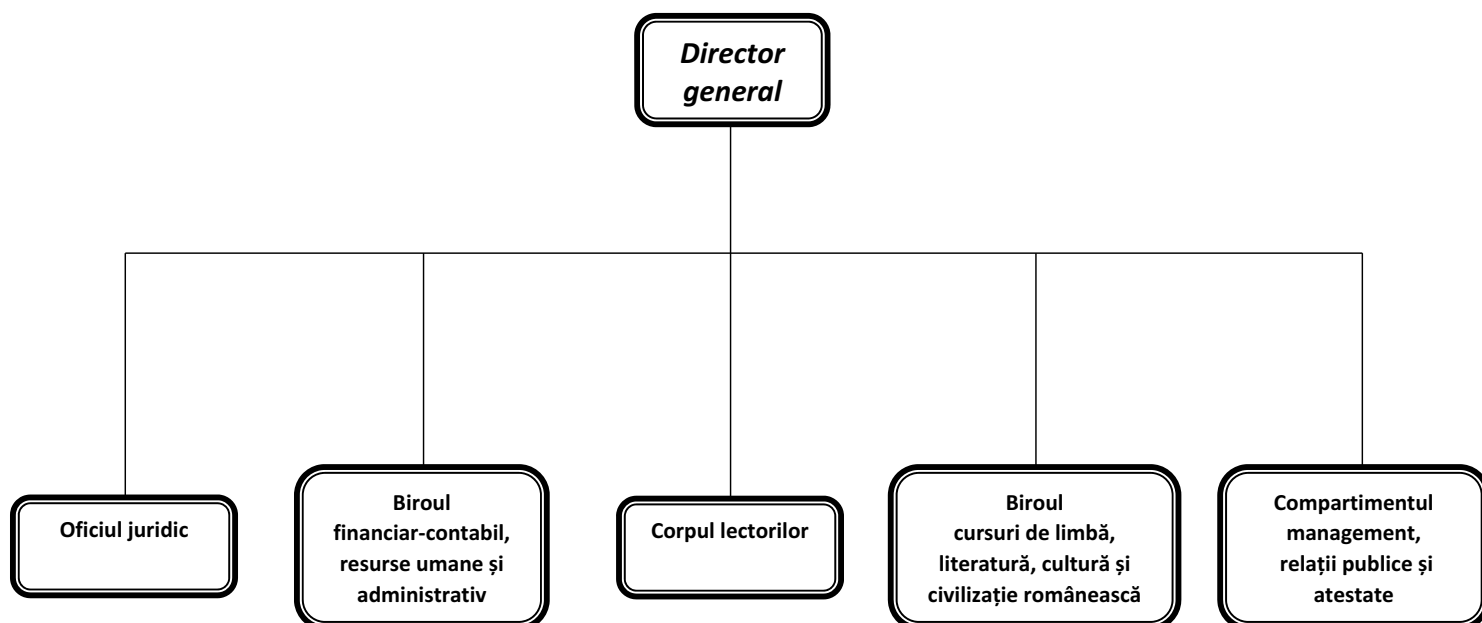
Director general

Oficiul juridic

Biroul financiar-contabil, resurse umane și administrativ

Corpul lectorilor

Biroul cursuri de limbă, literatură, cultură și civilizație românească

Compartimentul management, relații publice și atestate